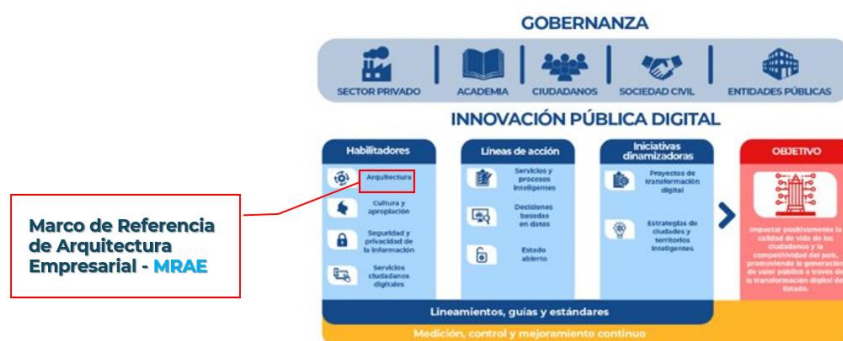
GOBERNANZA

SECTOR PRIVADO | ACADEMIA | CIUDADANOS | SOCIEDAD CIVIL | ENTIDADES PÚBLICAS

INNOVACIÓN PÚBLICA DIGITAL

Habilitadores

Arquitectura

Cultura y apropiación

Seguridad y privacidad de la información

Servicios ciudadanos digitales

Líneas de acción

Servicios y procesos inteligentes

Decisiones basadas en datos

Estado abierto

Iniciativas dinamizadoras

Proyectos de transformación digital

Estrategias de ciudades y territorios inteligentes

OBJETIVO

Impactar positivamente la calidad de vida de los ciudadanos y la competitividad del país, promoviendo la generación de valor público a través de la transformación digital del Estado.

Lineamientos, guías y estándares

Medición, control y mejoramiento continuo

Marco de Referencia de Arquitectura Empresarial - MRAE